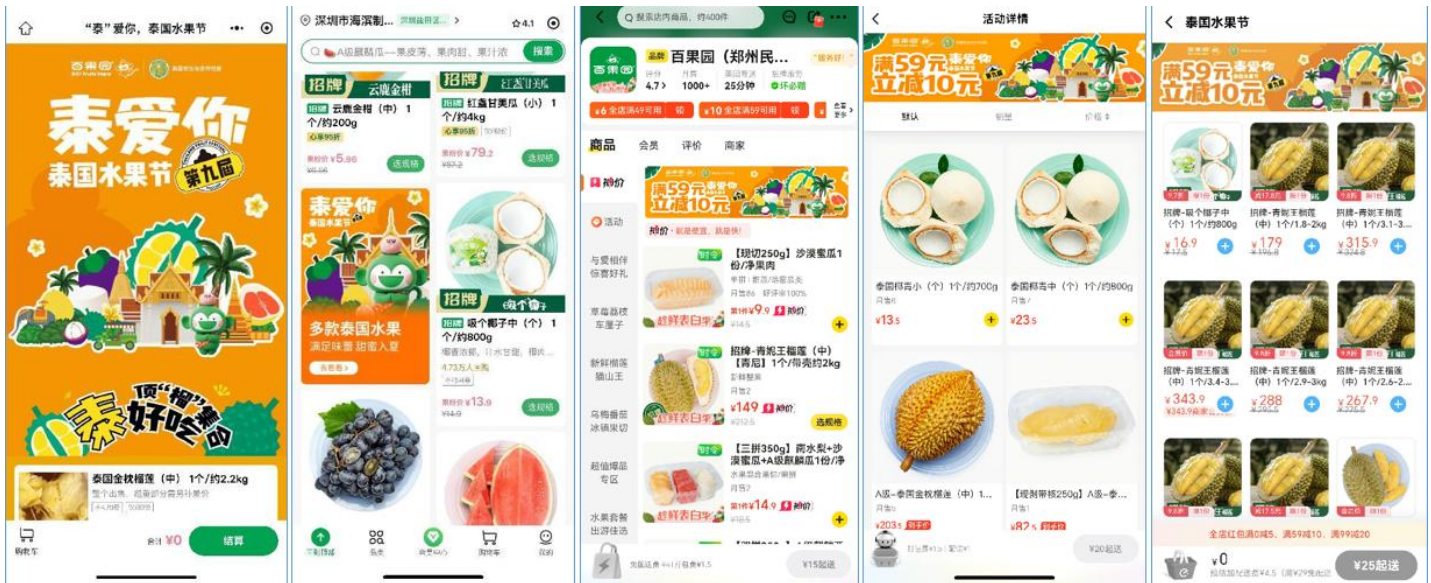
"泰"爱你，泰国水果节

百果园

泰爱你
泰国水果节
第九届

顶"榴"
泰好吃啦

泰国金枕榴莲（中） 1个/约2.2kg

购物车
合计 ¥0
结算

深圳市海滨制...
4.1
A级眼糖瓜—果皮薄、果肉甜、果汁浓
搜索

招牌 云南金柑
招牌 云南金柑（中） 1个/约200g
¥5.90
选规格

招牌 红蜜甘美瓜（小） 1个/约4kg
¥79.2
选规格

泰爱你
泰国水果节
多款泰国水果
满足味蕾 甜蜜入夏

招牌 吸个椰子中（个） 1个/约800g
¥13.9
选规格

百果园（郑州民...
4.7
1000+
25分钟

商品
会员
评价
商家

特价
活动
与爱相伴 你喜好礼
草莓荔枝 车厘子
新鲜榴莲 猫山王
乌梅番茄 冰镇果切
超值爆品 专区
水果套餐 出游佳选

满59元 立减10元
特价·就是便宜，就是快！

【现切250g】沙漠蜜瓜1份/净果肉
¥9.9 特价
超鲜表白季

招牌-青鲵王榴莲（中）【青尼】1个/带壳约2kg
¥149 特价
选规格
超鲜表白季

【三拼350g】南水梨+沙漠蜜瓜+A级麒麟瓜1份/净
¥14.9 特价
超鲜表白季

¥15起送

活动详情
满59元 立减10元
默认
销量
价格

泰国椰青小（个） 1个/约700g
¥13.5

泰国椰青中（个） 1个/约800g
¥23.5

A级-泰国金枕榴莲（中）1...
¥203.5

【现剥带核250g】A级-泰...
¥82.5

¥20起送

泰国水果节
满59元 立减10元

招牌-吸个椰子中（个）1个/约800g
¥16.9

招牌-青鲵王榴莲（中）1个/1.8-2kg
¥179

招牌-青鲵王榴莲（中）1个/3.1-3...
¥315.9

招牌-青鲵王榴莲（中）1个/3.4-3...
¥343.9

招牌-青鲵王榴莲（中）1个/2.9-3kg
¥288

招牌-青鲵王榴莲（中）1个/2.6-2...
¥267.9

全店红包满0减5、满59减10、满99减20

¥0
¥25起送